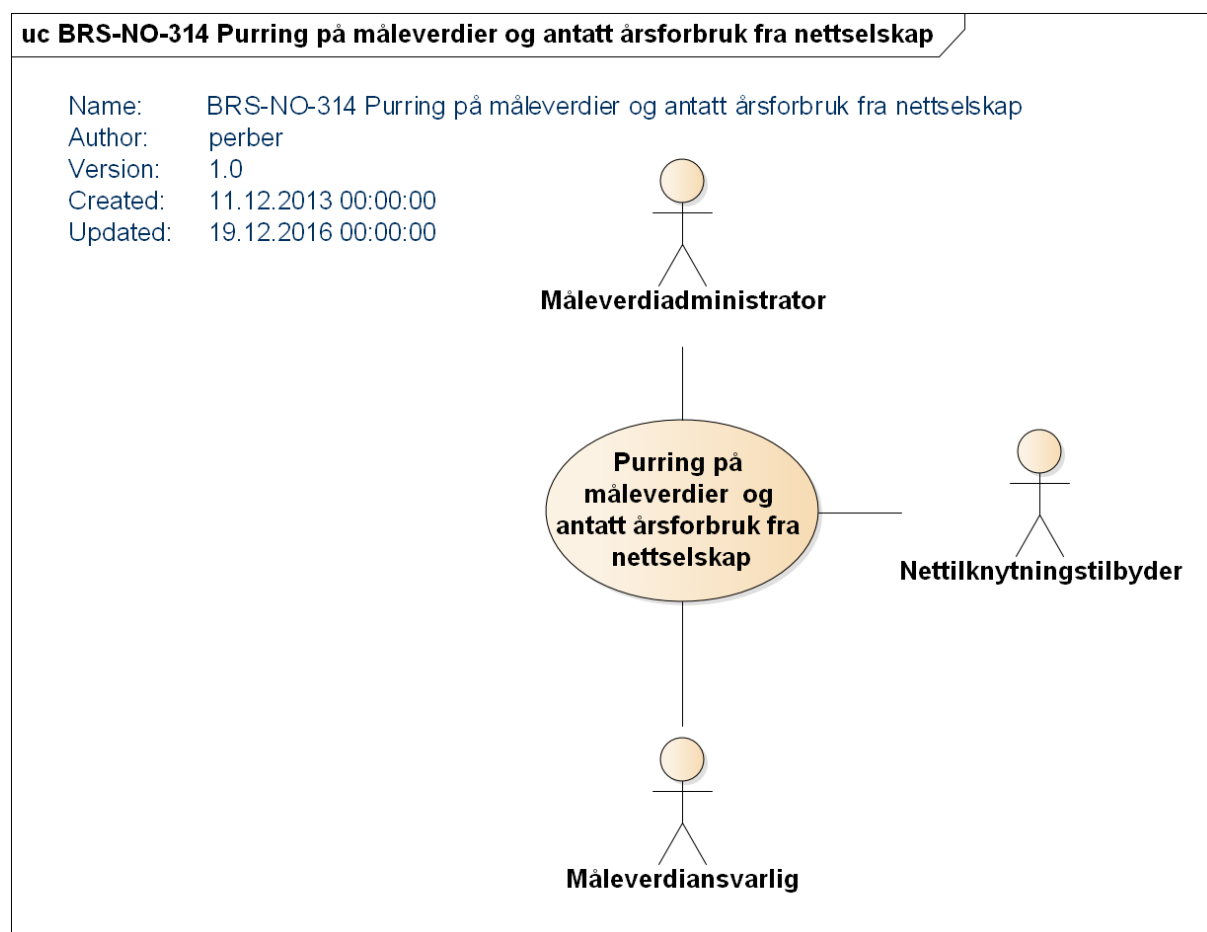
uc BRS-NO-314 Purring på måleverdier og antatt årsforbruk fra nettselskap

Name: BRS-NO-314 Purring på måleverdier og antatt årsforbruk fra nettselskap
Author: perber
Version: 1.0
Created: 11.12.2013 00:00:00
Updated: 19.12.2016 00:00:00

Måleverdiadministrator

Purring på måleverdier og antatt årsforbruk fra nettselskap

Nettilknytningstilbyder

Måleverdiansvarlig